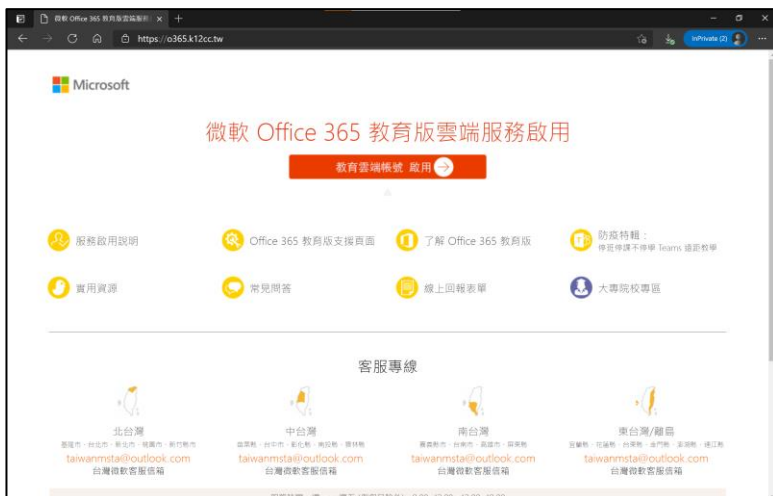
微軟 Office 365 教育版雲端服務啟 ×  +

https://o365.k12cc.tw

InPrivate (2)

Microsoft

微軟 Office 365 教育版雲端服務啟用

教育雲端帳號 啟用

服務啟用說明

Office 365 教育版支援頁面

了解 Office 365 教育版

防疫特輯：
停班停課不停學 Teams 遠距教學

實用資源

常見問答

線上回報表單

大專院校專區

客服專線

北台灣
基隆市、台北市、新北市、桃園市、新竹縣市
taiwanmsta@outlook.com
台灣微軟客服信箱

中台灣
苗栗縣、台中市、彰化縣、南投縣、雲林縣
taiwanmsta@outlook.com
台灣微軟客服信箱

南台灣
嘉義縣市、台南市、高雄市、屏東縣
taiwanmsta@outlook.com
台灣微軟客服信箱

東台灣/離島
宜蘭縣、花蓮縣、台東縣、金門縣、澎湖縣、連江縣
taiwanmsta@outlook.com
台灣微軟客服信箱

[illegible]